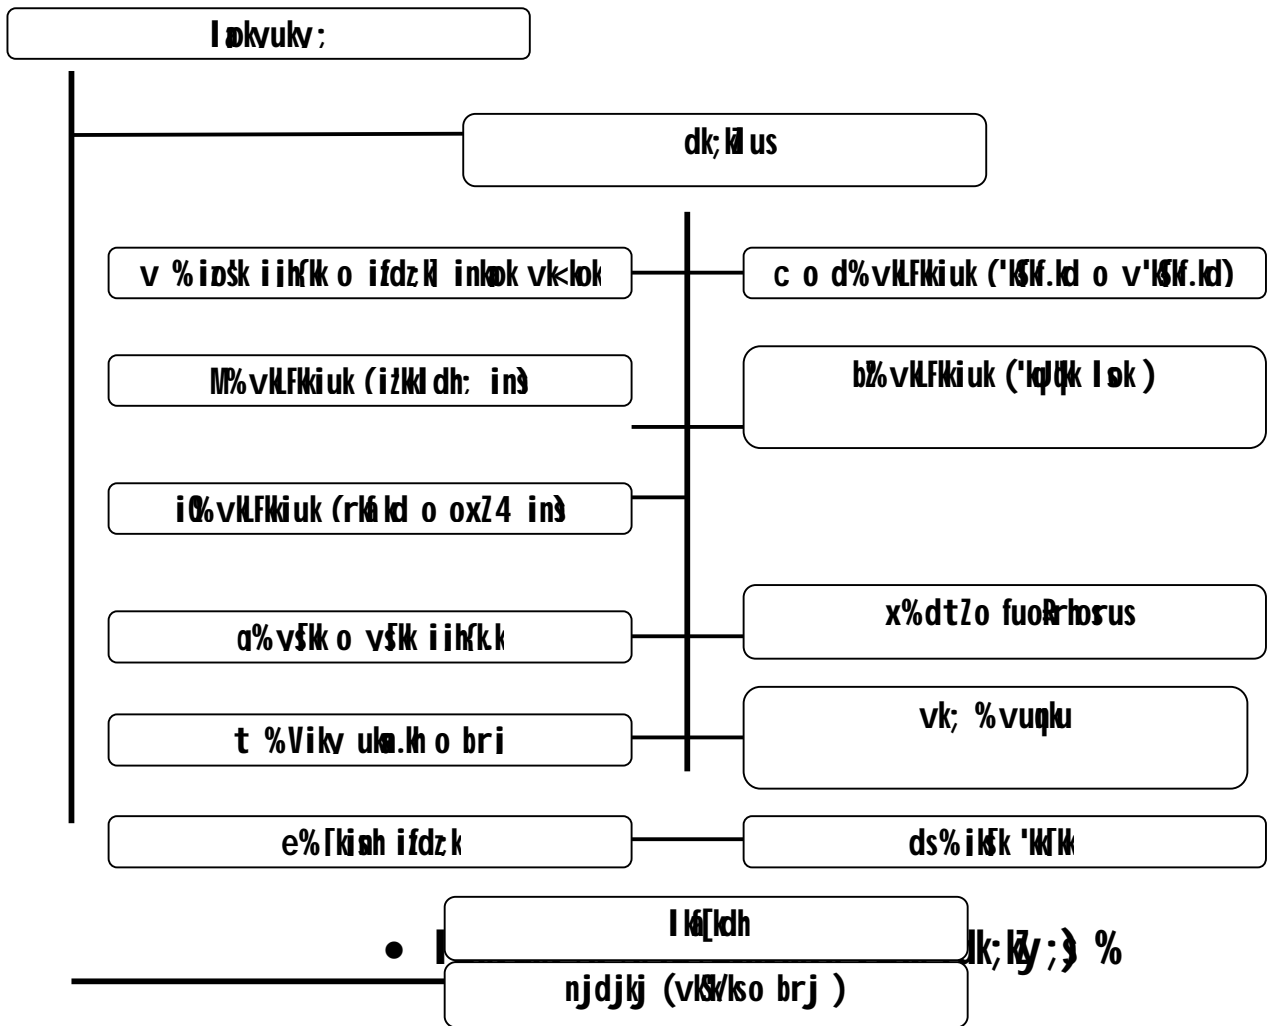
laokvuky;

dk;kZy;

v %iznk'k iih{kk o ifdz;k inkFkZ vk<kok

c o d%vkLFkkiuk ('kSf.kd o v'kSf.kd)

M%vkLFkkiuk (iz'kklfud; in)

b%vkLFkkiuk ('kq)rk laok )

i%vkLFkkiuk (rduhdh o oxZ4 in)

x%dtZo fuoRrhosrus

a%vSk o vSk iih{kk

vk; %vuqnku

t %Vikv ukeka.kh o bri

e%[kjhnh ifdz;k

ds%ikSk 'kk[kk

Ikk[kdh

k;kZy;s %

njdjkj (vkSi/ko brj )